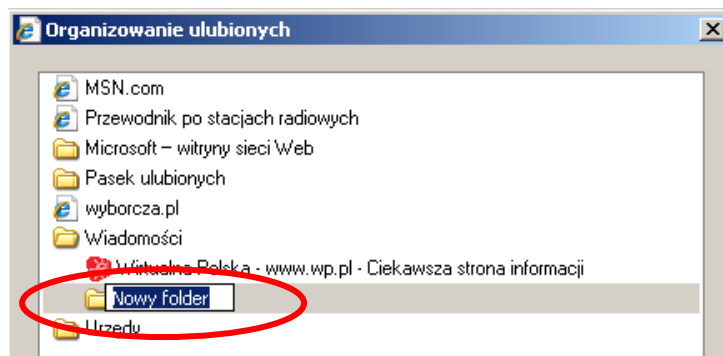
Organizowanie ulubionych

MSN.com
Przewodnik po stacjach radiowych
Microsoft – witryny sieci Web
Pasek ulubionych
wyborcza.pl
Wiadomości
Wirtualna Polska - www.wp.pl - Ciekawsza strona informacji
Nowy folder
Urzędy